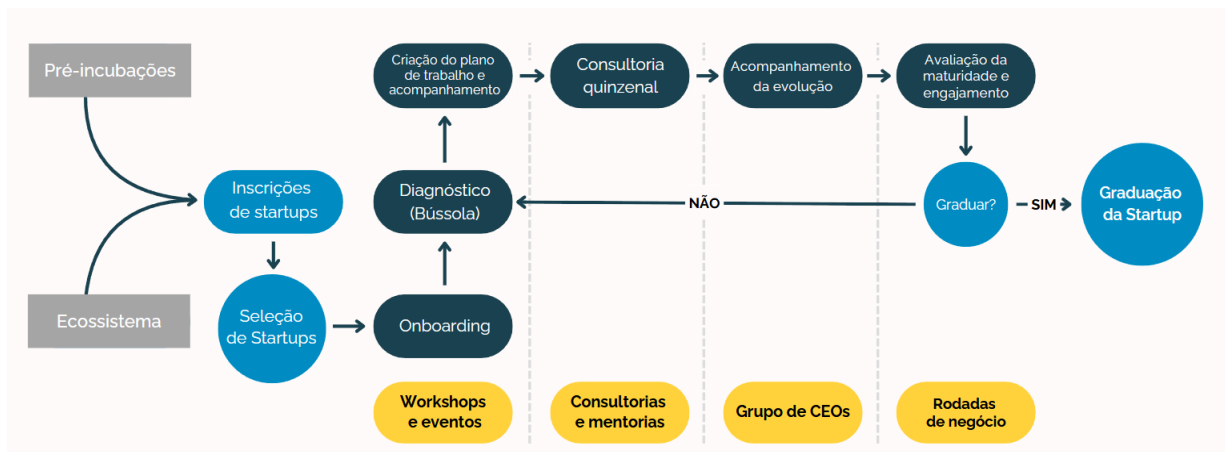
Pré-incubações

Ecossistema

Inscrições de startups

Seleção de Startups

Onboarding

Diagnóstico (Bússola)

Criação do plano de trabalho e acompanhamento

Consultoria quinzenal

Acompanhamento da evolução

Avaliação da maturidade e engajamento

Graduar?

NÃO

SIM

Graduação da Startup

Workshops e eventos

Consultorias e mentorias

Grupo de CEOs

Rodadas de negócio